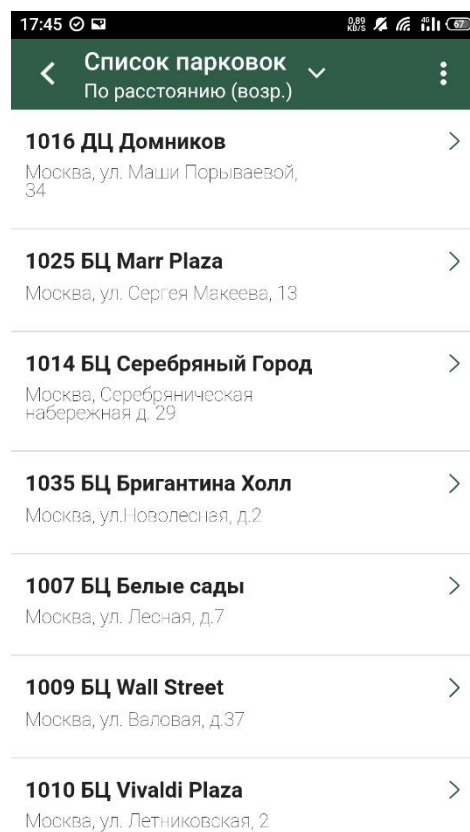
17:45 0,89 KB/S 4G 67

Список парковок
По расстоянию (возр.)

1016 ДЦ Домников
Москва, ул. Маши Порываевой, 34

1025 БЦ Marr Plaza
Москва, ул. Сергея Макеева, 13

1014 БЦ Серебряный Город
Москва, Серебряническая набережная д. 29

1035 БЦ Бригантина Холл
Москва, ул.Новолесная, д.2

1007 БЦ Белые сады
Москва, ул. Лесная, д.7

1009 БЦ Wall Street
Москва, ул. Валовая, д.37

1010 БЦ Vivaldi Plaza
Москва, ул. Летниковская, 2